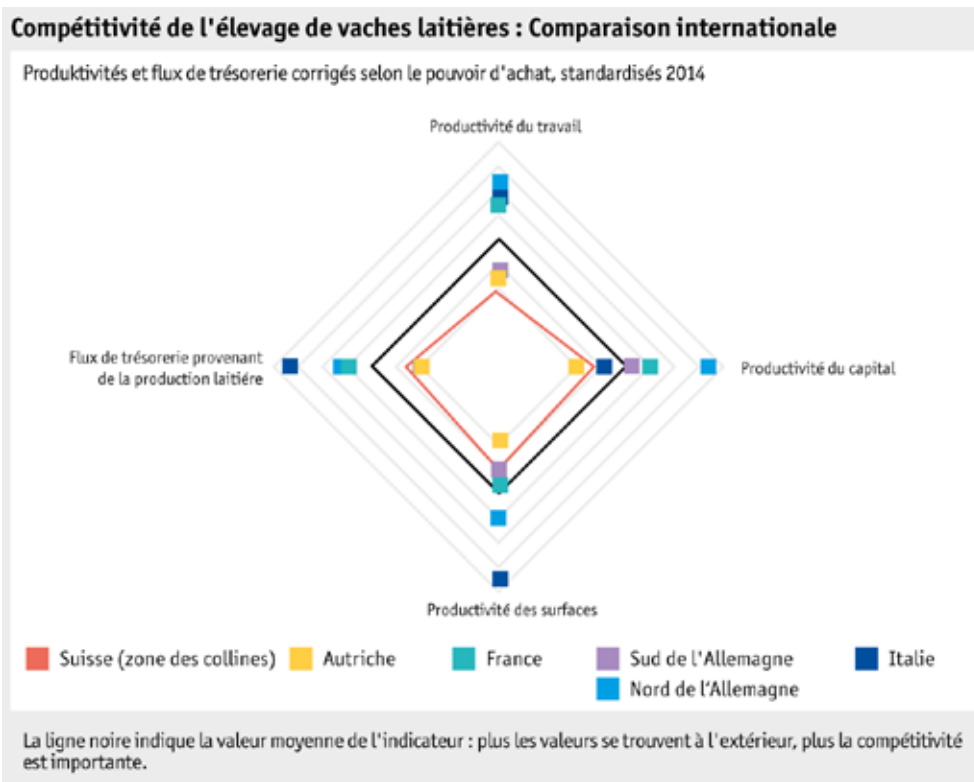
Compétitivité de l'élevage de vaches laitières : Comparaison internationale

Produktivités et flux de trésorerie corrigés selon le pouvoir d'achat, standardisés 2014

Productivité du travail

Flux de trésorerie provenant de la production laitière

Productivité du capital

Productivité des surfaces

Suisse (zone des collines)
Autriche
France
Sud de l'Allemagne
Italie
Nord de l'Allemagne

La ligne noire indique la valeur moyenne de l'indicateur : plus les valeurs se trouvent à l'extérieur, plus la compétitivité est importante.